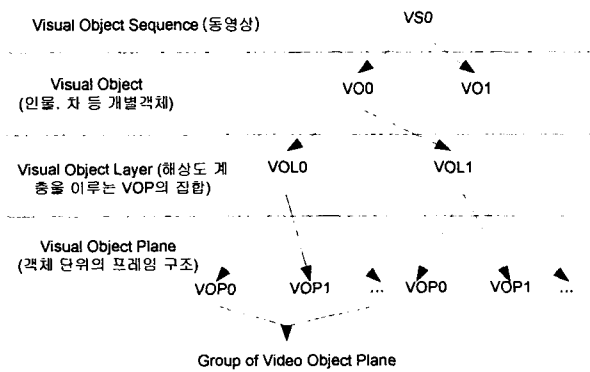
Visual Object Sequence (동영상)

VS0

Visual Object
(인물, 차 등 개별객체)

VO0

VO1

Visual Object Layer (해상도 계층을 이루는 VOP의 집합)

VOL0

VOL1

Visual Object Plane
(객체 단위의 프레임 구조)

VOP0

VOP1

...

VOP0

VOP1

...

Group of Video Object Plane